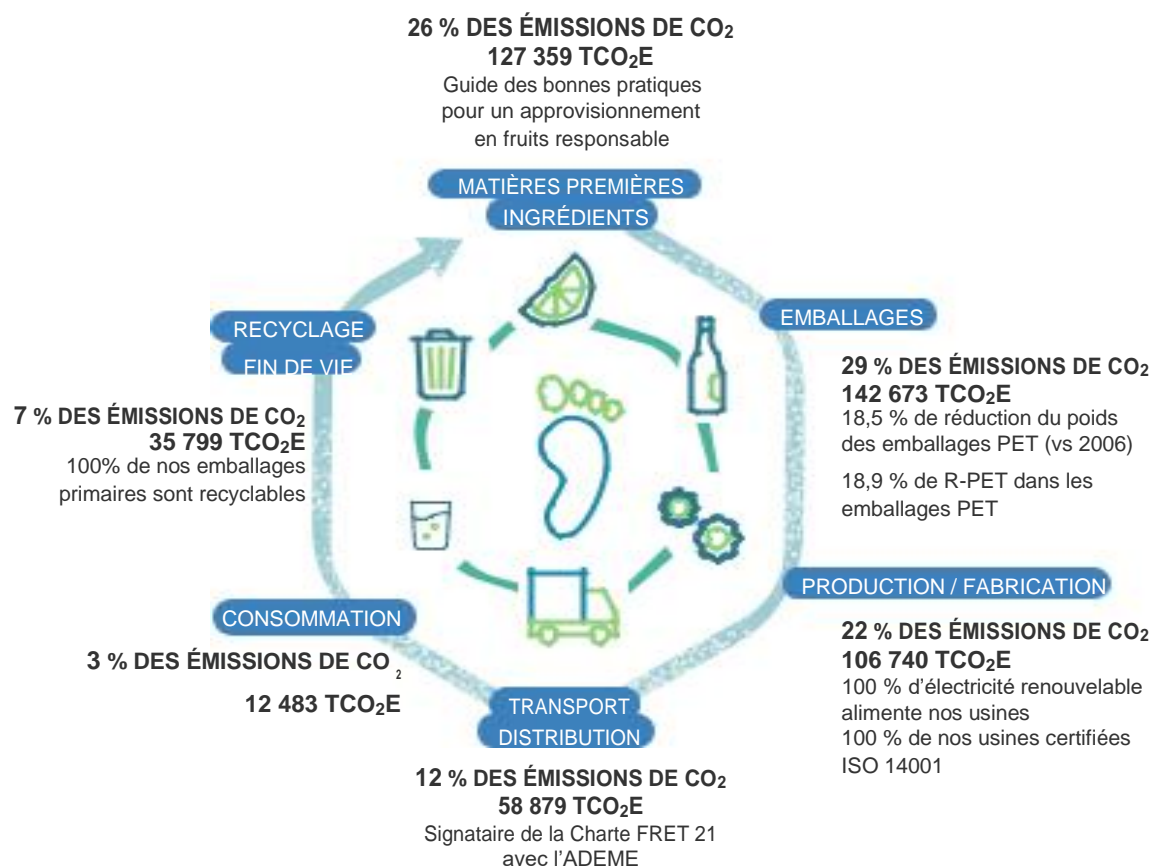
26 % DES ÉMISSIONS DE $CO_2$
127 359 $TCO_2E$
Guide des bonnes pratiques pour un approvisionnement en fruits responsable

MATIÈRES PREMIÈRES INGRÉDIENTS

EMBALLAGES

29 % DES ÉMISSIONS DE $CO_2$
142 673 $TCO_2E$
18,5 % de réduction du poids des emballages PET (vs 2006)

18,9 % de R-PET dans les emballages PET

PRODUCTION / FABRICATION

22 % DES ÉMISSIONS DE $CO_2$
106 740 $TCO_2E$
100 % d'électricité renouvelable alimente nos usines
100 % de nos usines certifiées ISO 14001

TRANSPORT DISTRIBUTION

12 % DES ÉMISSIONS DE $CO_2$
58 879 $TCO_2E$
Signataire de la Charte FRET 21 avec l'ADEME

CONSOMMATION

3 % DES ÉMISSIONS DE $CO_2$

12 483 $TCO_2E$

RECYCLAGE FIN DE VIE

7 % DES ÉMISSIONS DE $CO_2$
35 799 $TCO_2E$
100% de nos emballages primaires sont recyclables